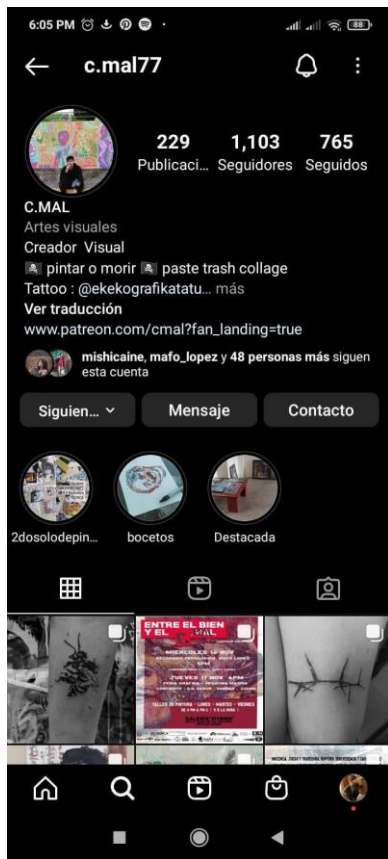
6:05 PM

88

c.mal77

229
Publicaci...

1,103
Seguidores

765
Seguidos

C.MAL
Artes visuales
Creador Visual
🏴‍☠️ pintar o morir 🏴‍☠️ paste trash collage
Tattoo : @ekekografikatatu... más
Ver traducción
www.patreon.com/cmal?fan_landing=true

mishicaine, mafo_lopez y 48 personas más siguen esta cuenta

Siguien... ⌄
Mensaje
Contacto

2dosolodepin...
bocetos
Destacada

ENTRE EL BIEN Y EL MAL
MIERCOLES 16 NOV
JUEVES 17 NOV
TALLER DE PINTURA
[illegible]